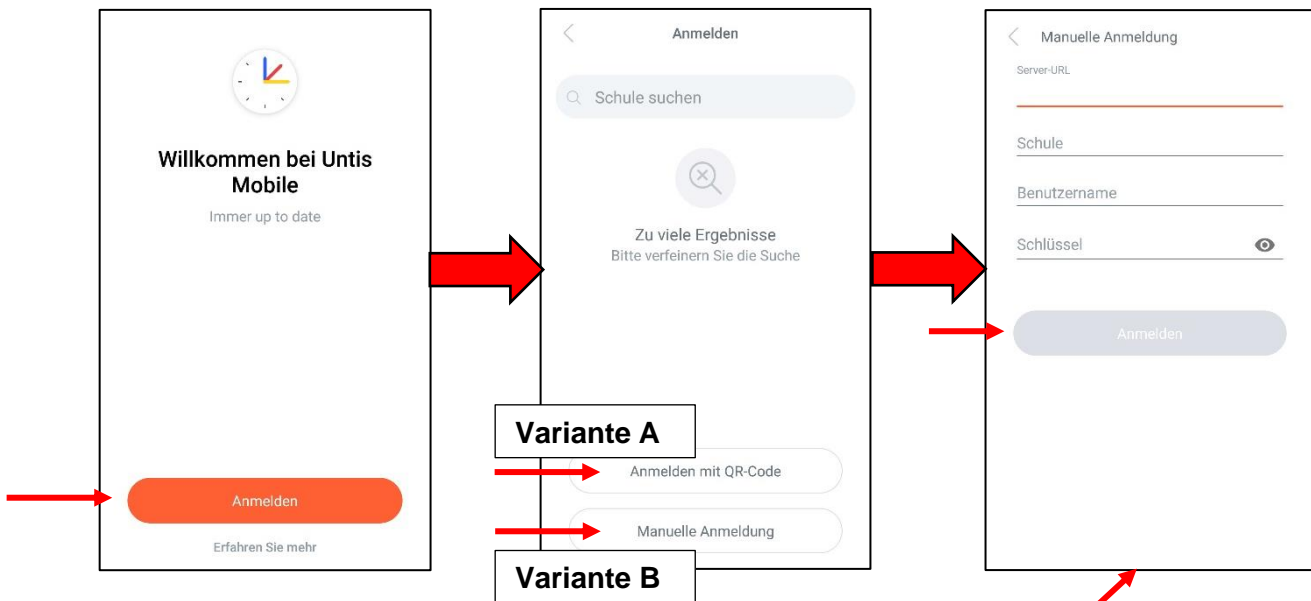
Willkommen bei Untis Mobile

Immer up to date

Anmelden

Erfahren Sie mehr

Anmelden

Schule suchen

Zu viele Ergebnisse

Bitte verfeinern Sie die Suche

Variante A

Anmelden mit QR-Code

Manuelle Anmeldung

Variante B

Manuelle Anmeldung

Server-URL

Schule

Benutzername

Schlüssel

Anmelden